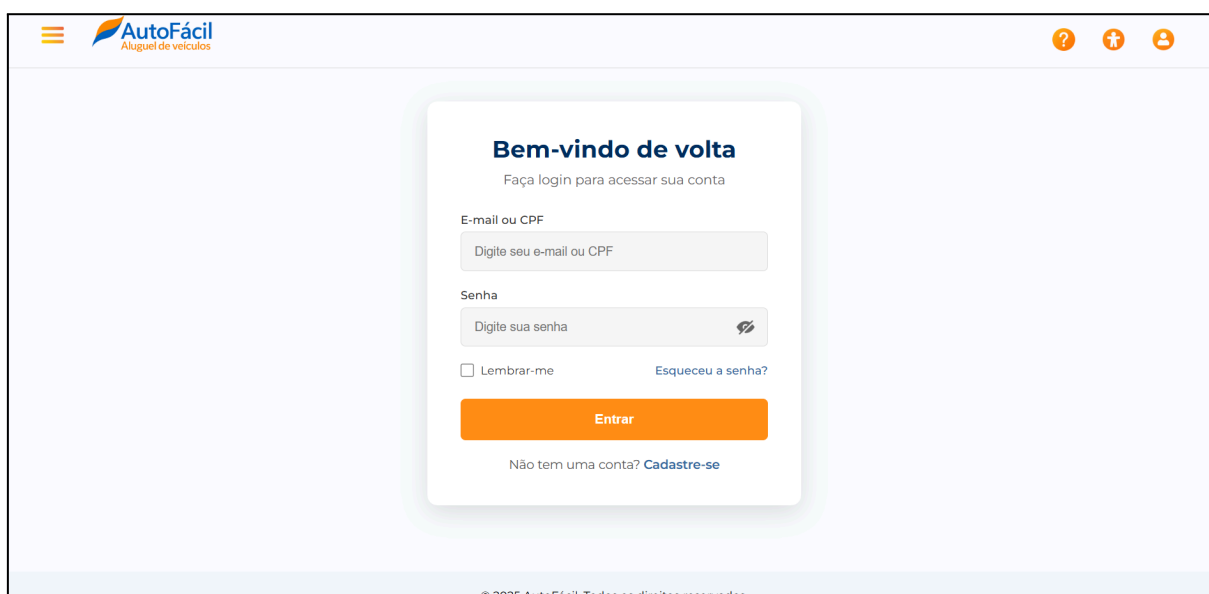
AutoFácil
Aluguel de veículos

Bem-vindo de volta

Faça login para acessar sua conta

E-mail ou CPF

Digite seu e-mail ou CPF

Senha

Digite sua senha

Lembrar-me

Esqueceu a senha?

Entrar

Não tem uma conta? Cadastre-se

© 2025 AutoFácil. Todos os direitos reservados.